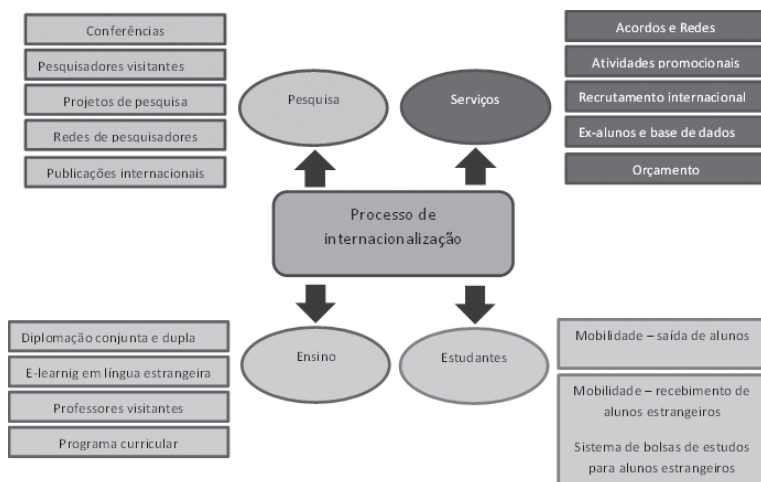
Conferências

Pesquisadores visitantes

Projetos de pesquisa

Redes de pesquisadores

Publicações internacionais

Pesquisa

Serviços

Acordos e Redes

Atividades promocionais

Recrutamento internacional

Ex-alunos e base de dados

Orçamento

Processo de internacionalização

Diplomação conjunta e dupla

E-learnig em língua estrangeira

Professores visitantes

Programa curricular

Ensino

Estudantes

Mobilidade – saída de alunos

Mobilidade – recebimento de alunos estrangeiros

Sistema de bolsas de estudos para alunos estrangeiros